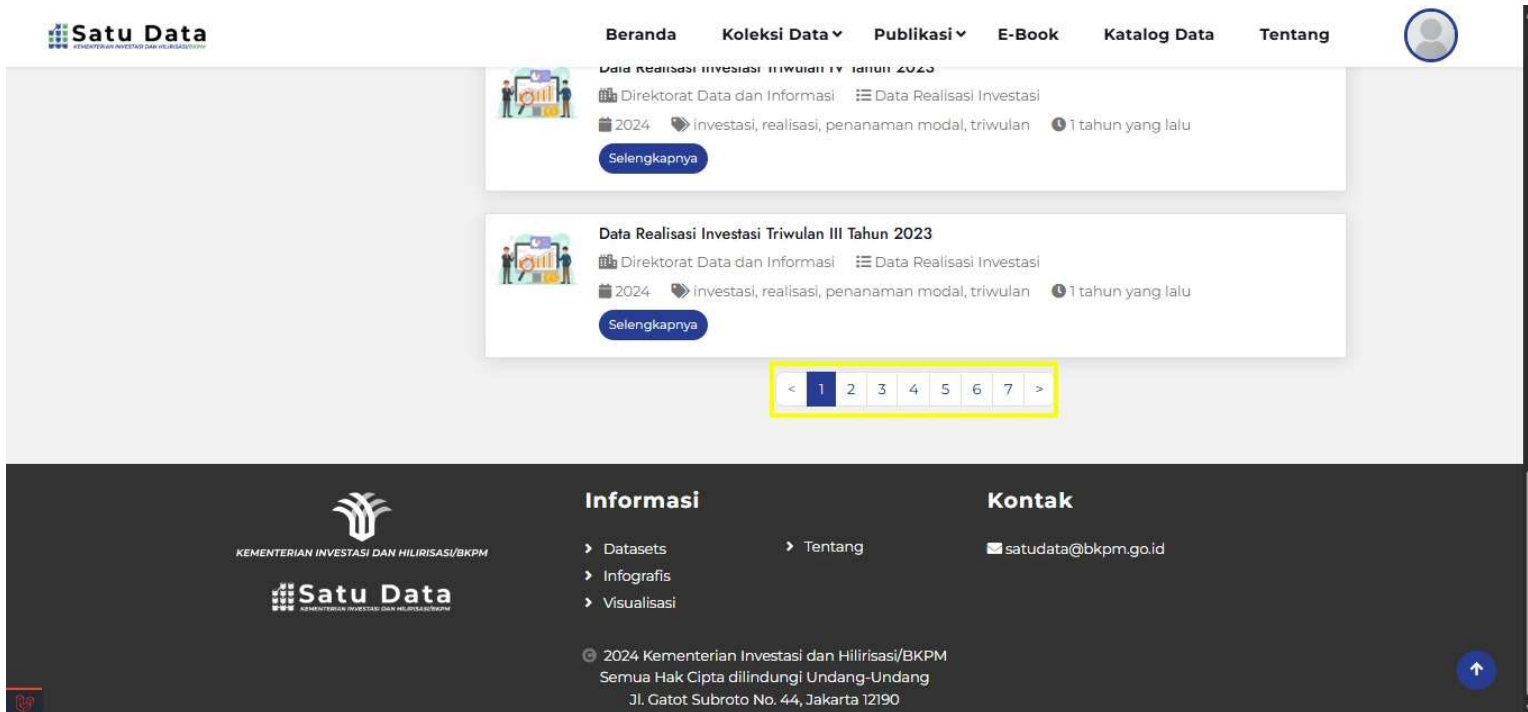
Satu Data
KEMENTERIAN INVESTASI DAN HILIRISASI/BKPM

Beranda Koleksi Data Publikasi E-Book Katalog Data Tentang

Data Realisasi Investasi Triwulan IV Tahun 2023
Direktorat Data dan Informasi Data Realisasi Investasi
2024 investasi, realisasi, penanaman modal, triwulan 1 tahun yang lalu
Selengkapnya

Data Realisasi Investasi Triwulan III Tahun 2023
Direktorat Data dan Informasi Data Realisasi Investasi
2024 investasi, realisasi, penanaman modal, triwulan 1 tahun yang lalu
Selengkapnya

< 1 2 3 4 5 6 7 >

KEMENTERIAN INVESTASI DAN HILIRISASI/BKPM
Satu Data
KEMENTERIAN INVESTASI DAN HILIRISASI/BKPM

Informasi
Datasets
Infografis
Visualisasi
Tentang

Kontak
satudata@bkpm.go.id

© 2024 Kementerian Investasi dan Hilirisasi/BKPM
Semua Hak Cipta dilindungi Undang-Undang
Jl. Gatot Subroto No. 44, Jakarta 12190